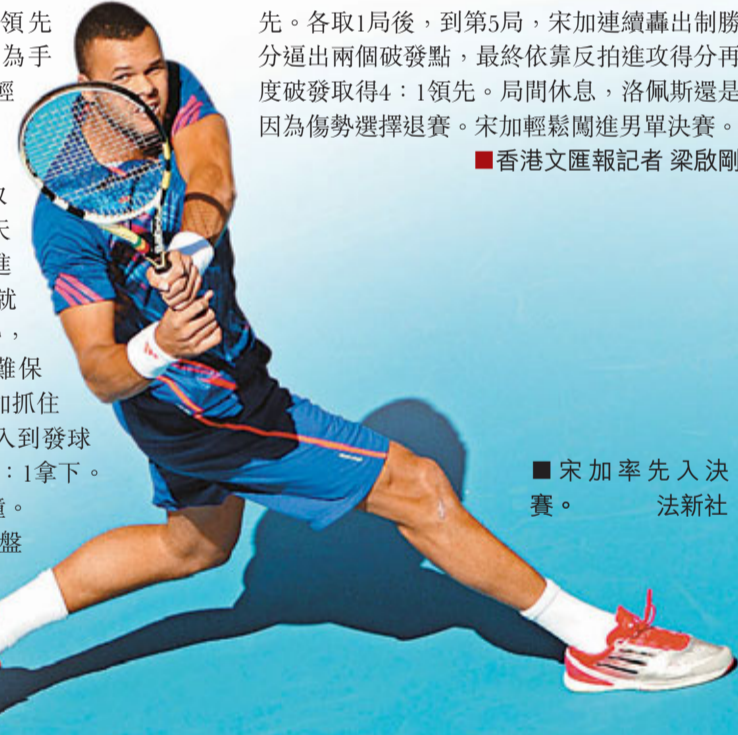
領先
為手
經

取
宋
進
就
，
雖保
加抓住
入到發球
：1拿下。
道。
盤

先。各取1局後，到第5局，宋加連續轟出制勝分逼出兩個破發點，最終依靠反拍進攻得分再度破發取得4：1領先。局間休息，洛佩斯還是因為傷勢選擇退賽。宋加輕鬆闖進男單決賽。
■香港文匯報記者 梁啟剛

■宋加率先入決賽。 法新社